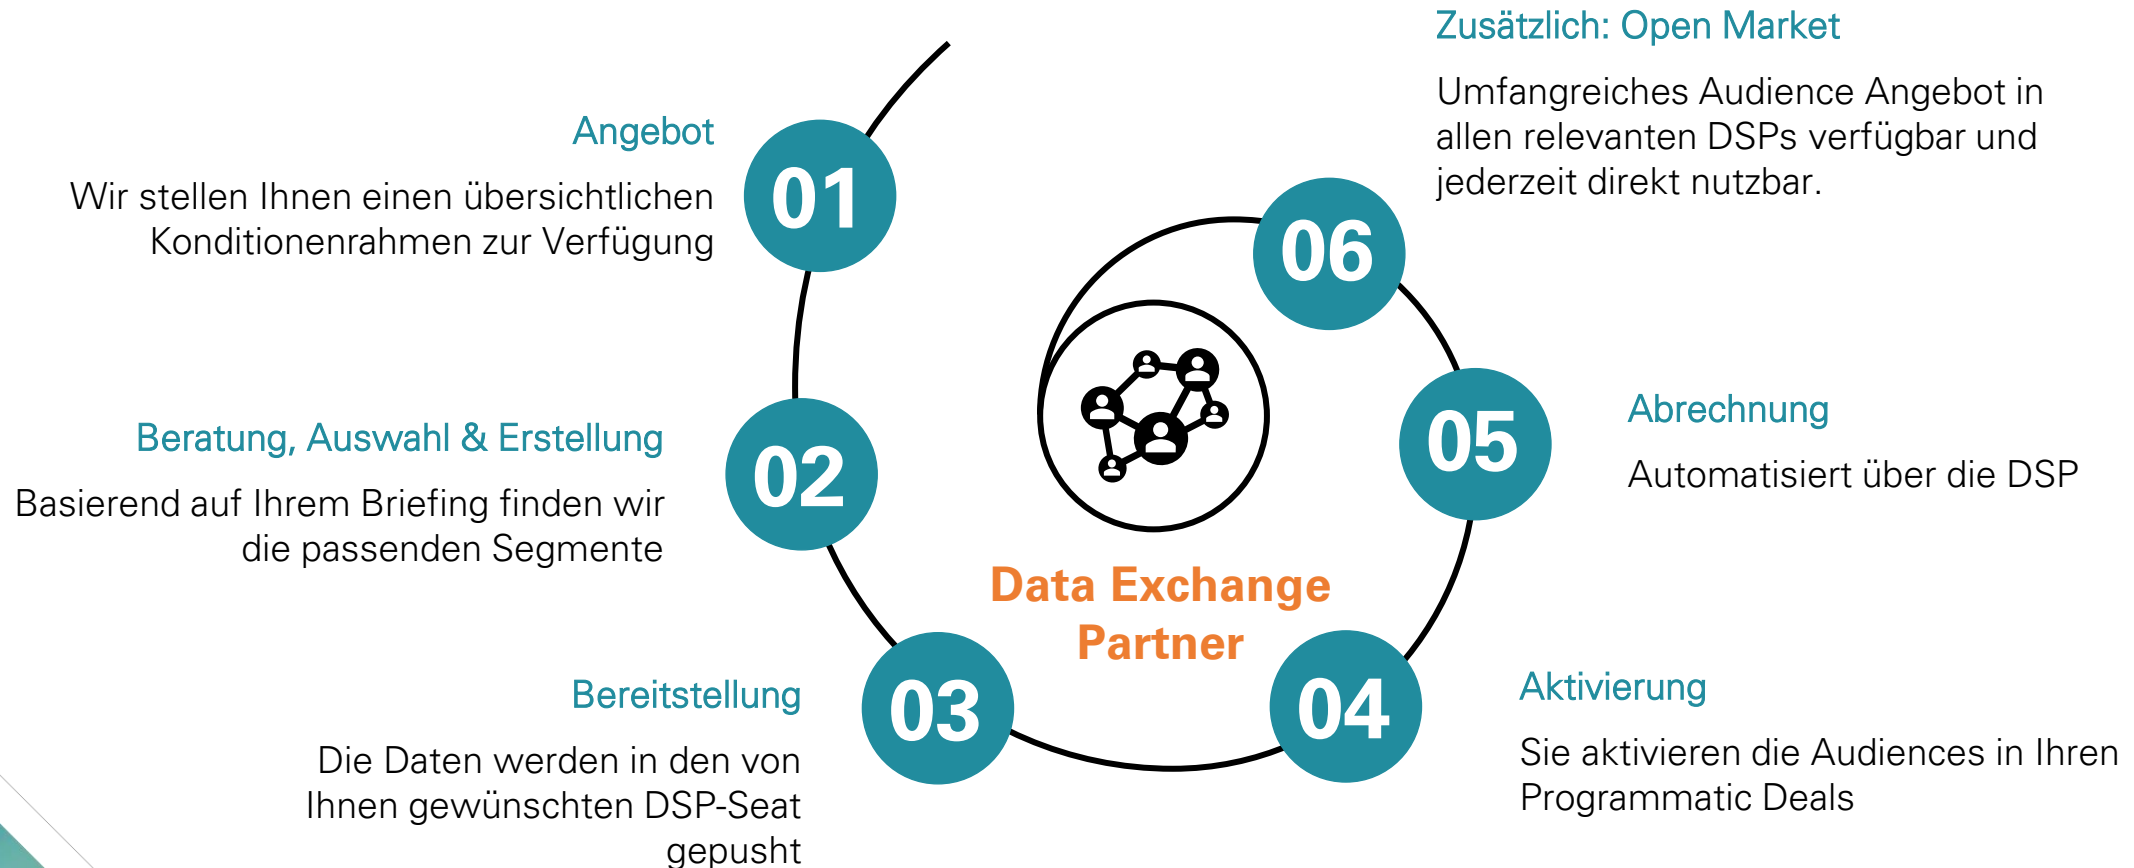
Angebot
Wir stellen Ihnen einen übersichtlichen Konditionenrahmen zur Verfügung

01

Beratung, Auswahl & Erstellung
Basierend auf Ihrem Briefing finden wir die passenden Segmente

02

Bereitstellung
Die Daten werden in den von Ihnen gewünschten DSP-Seat gepusht

03

Data Exchange Partner

04

Aktivierung
Sie aktivieren die Audiences in Ihren Programmatic Deals

05

Abrechnung
Automatisiert über die DSP

06

Zusätzlich: Open Market
Umfangreiches Audience Angebot in allen relevanten DSPs verfügbar und jederzeit direkt nutzbar.